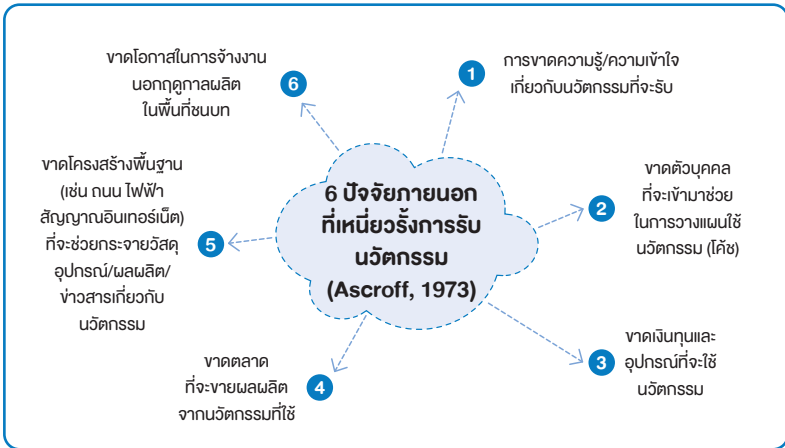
6 ปัจจัยภายนอก ที่เหนี่ยวรั้งการรับนวัตกรรม (Ascroff, 1973)

1 การขาดความรู้/ความเข้าใจ เกี่ยวกับนวัตกรรมที่จะรับ

2 ขาดตัวบุคคล ที่จะเข้ามาช่วย ในการวางแผนใช้ นวัตกรรม (โค้ช)

3 ขาดเงินทุนและ อุปกรณ์ที่จะใช้ นวัตกรรม

4 ขาดตลาด ที่จะขายผลผลิต จากนวัตกรรมที่ใช้

5 ขาดโครงสร้างพื้นฐาน (เช่น ถนน ไฟฟ้า สัญญาณอินเทอร์เน็ต) ที่จะช่วยกระจายวัสดุ อุปกรณ์/ผลผลิต/ ข่าวสารเกี่ยวกับ นวัตกรรม

6 ขาดโอกาสในการจ้างงาน นอกฤดูกาลผลิต ในพื้นที่ชนบท